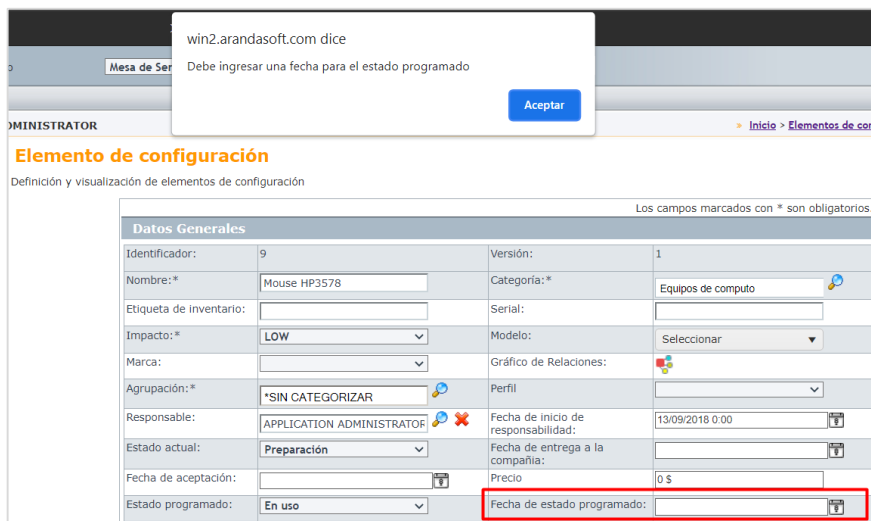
win2.arandasoft.com dice

Debe ingresar una fecha para el estado programado

Aceptar

o Mesa de Ser

DMINISTRATOR

» Inicio > Elementos de co

Elemento de configuración

Definición y visualización de elementos de configuración

Los campos marcados con * son obligatorios

Datos Generales

| | | | |
|---|---|---|---|
| Identificador: | 9 | Versión: | 1 |
| Nombre:* | Mouse HP3578 | Categoría:* | Equipos de computo |
| Etiqueta de inventario: | | Serial: | |
| Impacto:* | LOW | Modelo: | Seleccionar |
| Marca: | | Gráfico de Relaciones: | |
| Agrupación:* | *SIN CATEGORIZAR | Perfil | |
| Responsable: | APPLICATION ADMINISTRATOR | Fecha de inicio de responsabilidad: | 13/09/2018 0:00 |
| Estado actual: | Preparación | Fecha de entrega a la compañía: | |
| Fecha de aceptación: | | Precio | 0 $ |
| Estado programado: | En uso | Fecha de estado programado: | |